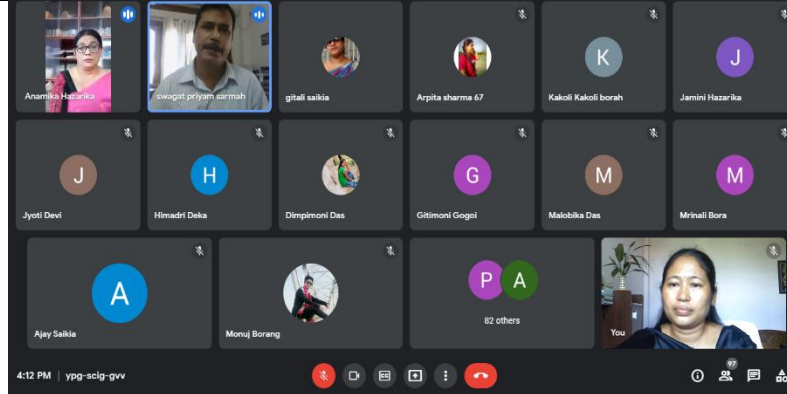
Anamika Hazarika
swagat priyam sarmah
gitali saikia
Arpita sharma 67
K
Kakoli Kakoli borah
J
Jamini Hazarika
J
Jyoti Devi
H
Himadri Deka
Dimpimoni Das
G
Gitimoni Gogoi
M
Malobika Das
M
Mrinali Bora
A
Ajay Saikia
Monuj Borang
P A
82 others
You
4:12 PM | ypg-scig-gvv
97